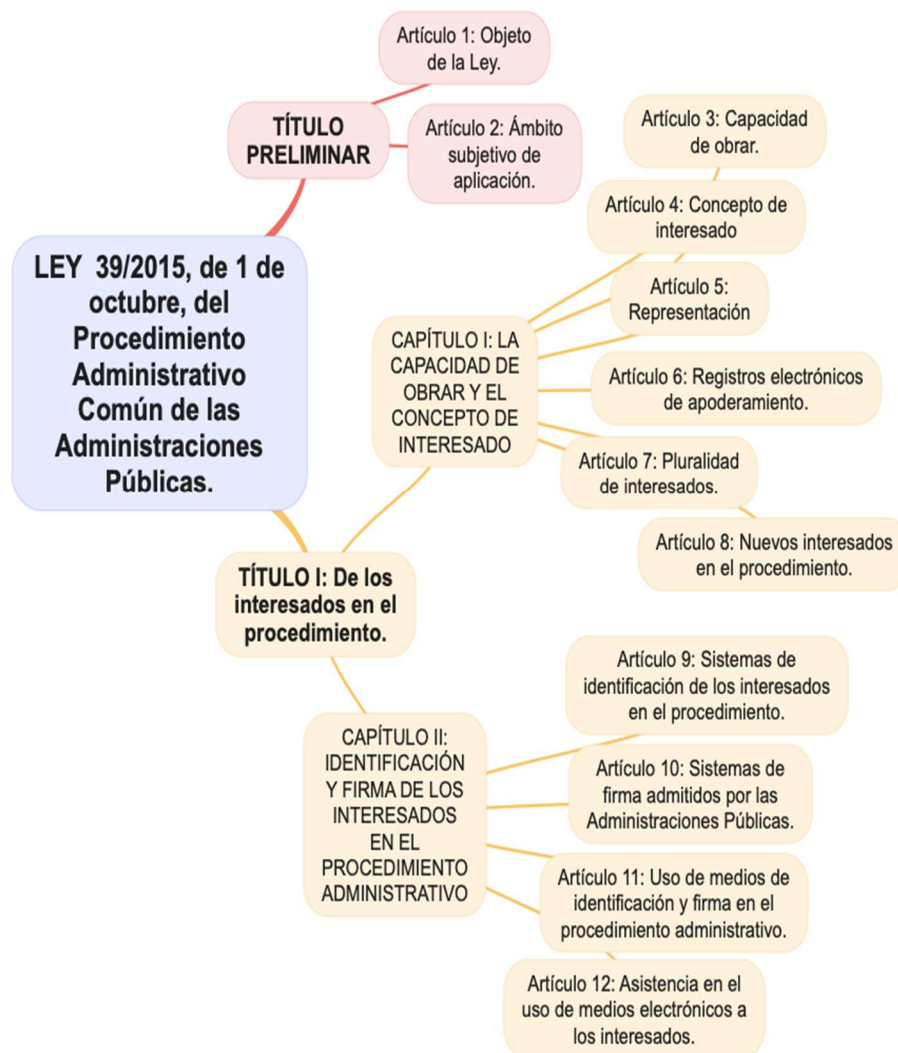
LEY 39/2015, de 1 de octubre, del Procedimiento Administrativo Común de las Administraciones Públicas.

TÍTULO PRELIMINAR

Artículo 1: Objeto de la Ley.

Artículo 2: Ámbito subjetivo de aplicación.

TÍTULO I: De los interesados en el procedimiento.

CAPÍTULO I: LA CAPACIDAD DE OBRAR Y EL CONCEPTO DE INTERESADO

Artículo 3: Capacidad de obrar.

Artículo 4: Concepto de interesado

Artículo 5: Representación

Artículo 6: Registros electrónicos de apoderamiento.

Artículo 7: Pluralidad de interesados.

Artículo 8: Nuevos interesados en el procedimiento.

CAPÍTULO II: IDENTIFICACIÓN Y FIRMA DE LOS INTERESADOS EN EL PROCEDIMIENTO ADMINISTRATIVO

Artículo 9: Sistemas de identificación de los interesados en el procedimiento.

Artículo 10: Sistemas de firma admitidos por las Administraciones Públicas.

Artículo 11: Uso de medios de identificación y firma en el procedimiento administrativo.

Artículo 12: Asistencia en el uso de medios electrónicos a los interesados.